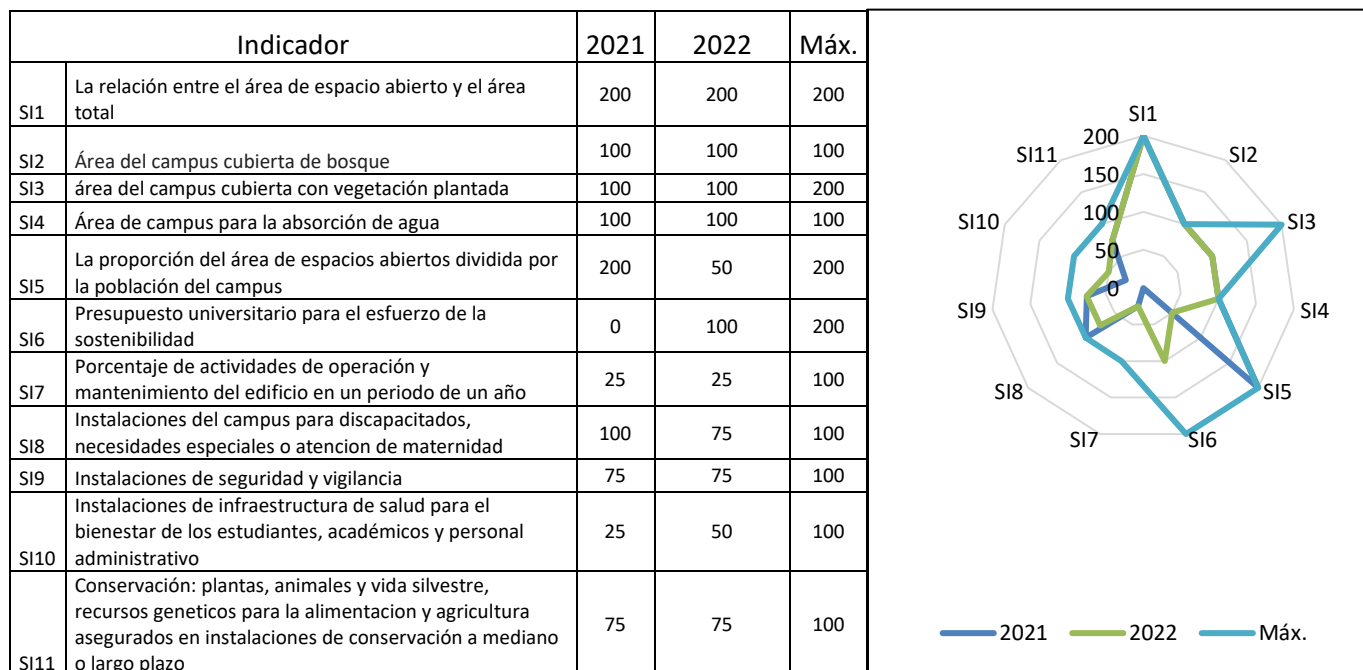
| | Indicador | 2021 | 2022 | Máx. |
|---|---|---|---|---|
| SI1 | La relación entre el área de espacio abierto y el área total | 200 | 200 | 200 |
| SI2 | Área del campus cubierta de bosque | 100 | 100 | 100 |
| SI3 | área del campus cubierta con vegetación plantada | 100 | 100 | 200 |
| SI4 | Área de campus para la absorción de agua | 100 | 100 | 100 |
| SI5 | La proporción del área de espacios abiertos dividida por la población del campus | 200 | 50 | 200 |
| SI6 | Presupuesto universitario para el esfuerzo de la sostenibilidad | 0 | 100 | 200 |
| SI7 | Porcentaje de actividades de operación y mantenimiento del edificio en un periodo de un año | 25 | 25 | 100 |
| SI8 | Instalaciones del campus para discapacitados, necesidades especiales o atencion de maternidad | 100 | 75 | 100 |
| SI9 | Instalaciones de seguridad y vigilancia | 75 | 75 | 100 |
| SI10 | Instalaciones de infraestructura de salud para el bienestar de los estudiantes, académicos y personal administrativo | 25 | 50 | 100 |
| SI11 | Conservación: plantas, animales y vida silvestre, recursos geneticos para la alimentacion y agricultura asegurados en instalaciones de conservación a mediano o largo plazo | 75 | 75 | 100 |

SI1
200
150
100
50
0
SI2
SI3
SI4
SI5
SI6
SI7
SI8
SI9
SI10
SI11

2021 2022 Máx.